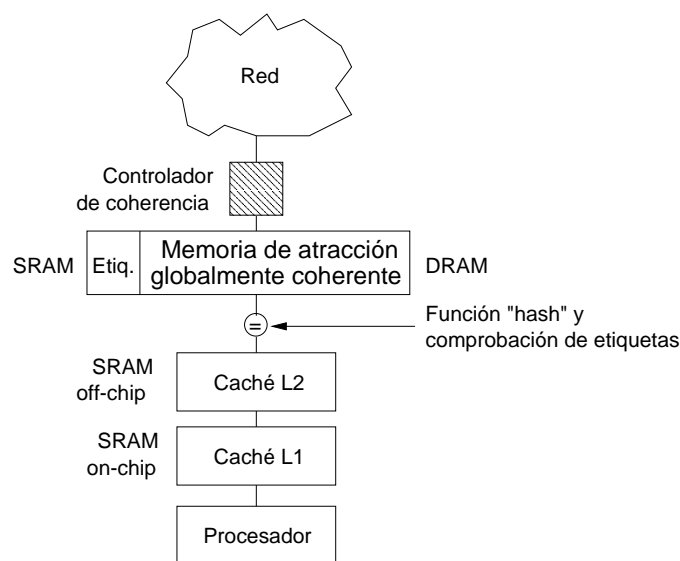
Red

Controlador de coherencia

SRAM

Etiq.

Memoria de atracción globalmente coherente

DRAM

=

Función "hash" y comprobación de etiquetas

SRAM off-chip

Caché L2

SRAM on-chip

Caché L1

Procesador